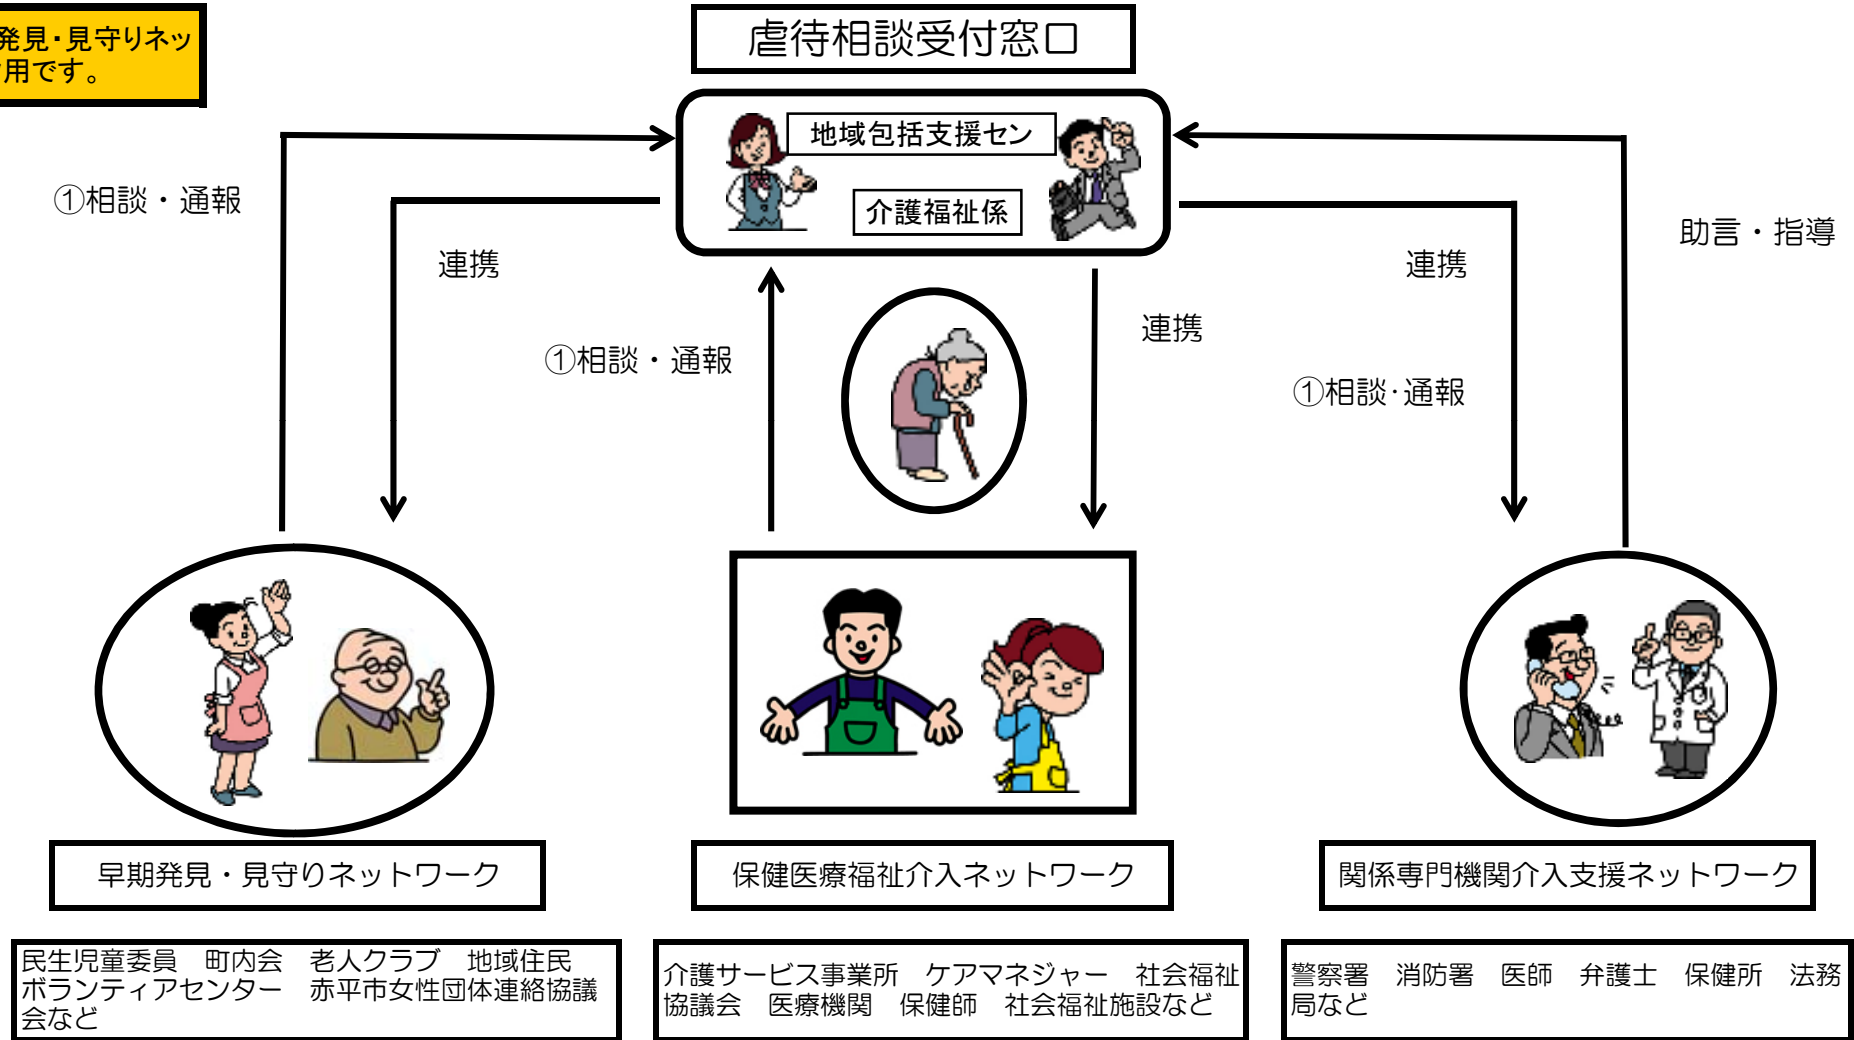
発見・見守りネッ
用です。

虐待相談受付窓口

地域包括支援セン
介護福祉係

①相談・通報

連携

①相談・通報

連携

連携

①相談·通報

助言・指導

早期発見・見守りネットワーク

保健医療福祉介入ネットワーク

関係専門機関介入支援ネットワーク

民生児童委員　町内会　老人クラブ　地域住民　ボランティアセンター　赤平市女性団体連絡協議会など

介護サービス事業所　ケアマネジャー　社会福祉協議会　医療機関　保健師　社会福祉施設など

警察署　消防署　医師　弁護士　保健所　法務局など